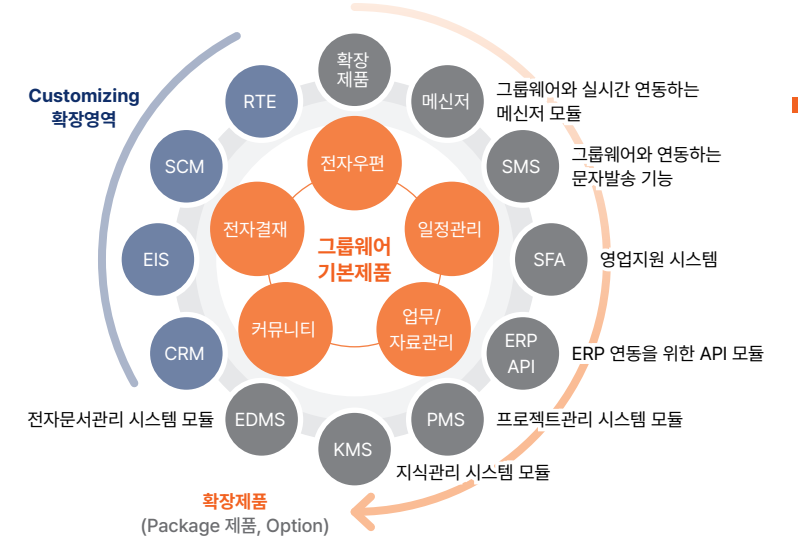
Customizing
확장영역

확장
제품

메신저
그룹웨어와 실시간 연동하는
메신저 모듈

RTE

SCM

SMS
그룹웨어와 연동하는
문자발송 기능

전자우편

전자결재

일정관리

그룹웨어
기본제품

EIS

SFA
영업지원 시스템

커뮤니티

업무/
자료관리

CRM

ERP
API
ERP 연동을 위한 API 모듈

전자문서관리 시스템 모듈
EDMS

PMS
프로젝트관리 시스템 모듈

KMS
지식관리 시스템 모듈

확장제품
(Package 제품, Option)